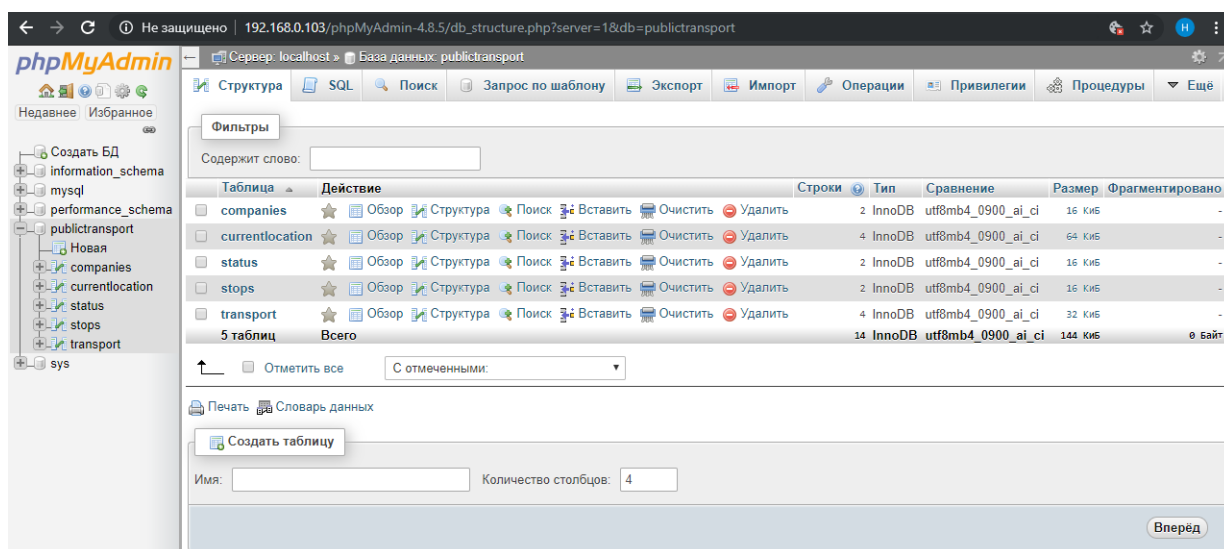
Не защищено | 192.168.0.103/phpMyAdmin-4.8.5/db_structure.php?server=1&db=publictransport

phpMyAdmin

Недавнее Избранное

Создать БД
information_schema
mysql
performance_schema
publictransport
Новая
companies
currentlocation
status
stops
transport
sys

Сервер: localhost » База данных: publictransport

Структура SQL Поиск Запрос по шаблону Экспорт Импорт Операции Привилегии Процедуры Ещё

Фильтры

Содержит слово:

| Таблица | Действие | Строки | Тип | Сравнение | Размер | Фрагментировано |
|---|---|---|---|---|---|---|
| companies | Обзор Структура Поиск Вставить Очистить Удалить | 2 | InnoDB | utf8mb4_0900_ai_ci | 16 Киб | - |
| currentlocation | Обзор Структура Поиск Вставить Очистить Удалить | 4 | InnoDB | utf8mb4_0900_ai_ci | 64 Киб | - |
| status | Обзор Структура Поиск Вставить Очистить Удалить | 2 | InnoDB | utf8mb4_0900_ai_ci | 16 Киб | - |
| stops | Обзор Структура Поиск Вставить Очистить Удалить | 2 | InnoDB | utf8mb4_0900_ai_ci | 16 Киб | - |
| transport | Обзор Структура Поиск Вставить Очистить Удалить | 4 | InnoDB | utf8mb4_0900_ai_ci | 32 Киб | - |
| 5 таблиц | Всего | 14 | InnoDB | utf8mb4_0900_ai_ci | 144 Киб | 0 Байт |

Отметить все С отмеченными:

Печать Словарь данных

Создать таблицу

Имя: Количество столбцов: 4

Вперёд